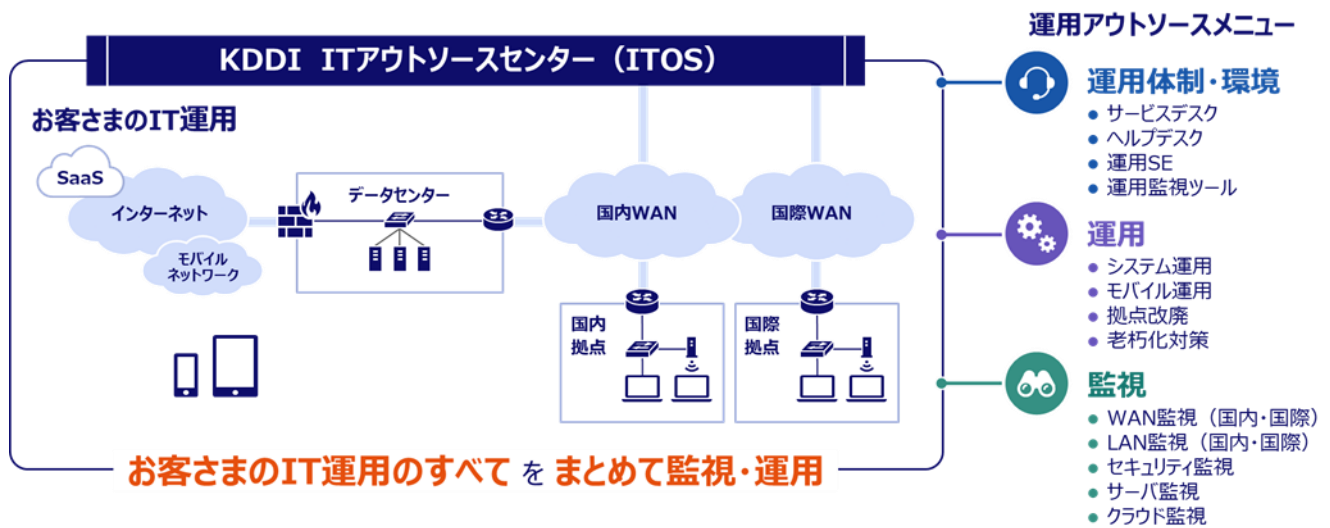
KDDI ITアウトソースセンター（ITOS）

お客さまのIT運用

SaaS

インターネット

モバイル
ネットワーク

データセンター

国内WAN

国際WAN

国内
拠点

国際
拠点

お客さまのIT運用のすべて を まとめて監視・運用

運用アウトソースメニュー

運用体制・環境
● サービスデスク
● ヘルプデスク
● 運用SE
● 運用監視ツール

運用
● システム運用
● モバイル運用
● 拠点改廃
● 老朽化対策

監視
● WAN監視（国内・国際）
● LAN監視（国内・国際）
● セキュリティ監視
● サーバ監視
● クラウド監視